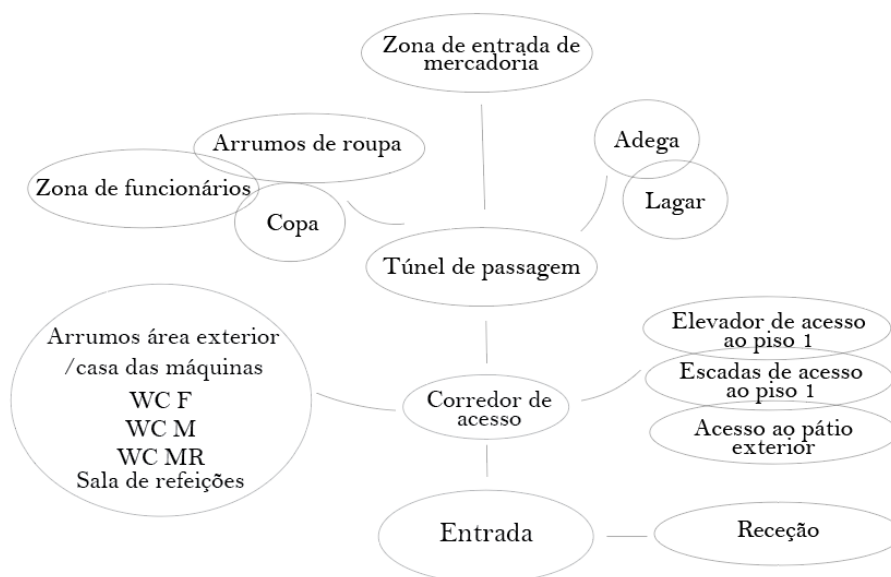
Zona de entrada de mercadoria

Arrumos de roupa

Adega

Zona de funcionários

Lagar

Copa

Túnel de passagem

Arrumos área exterior /casa das máquinas
WC F
WC M
WC MR
Sala de refeições

Elevador de acesso ao piso 1

Escadas de acesso ao piso 1

Corredor de acesso

Acesso ao pátio exterior

Entrada

Receção